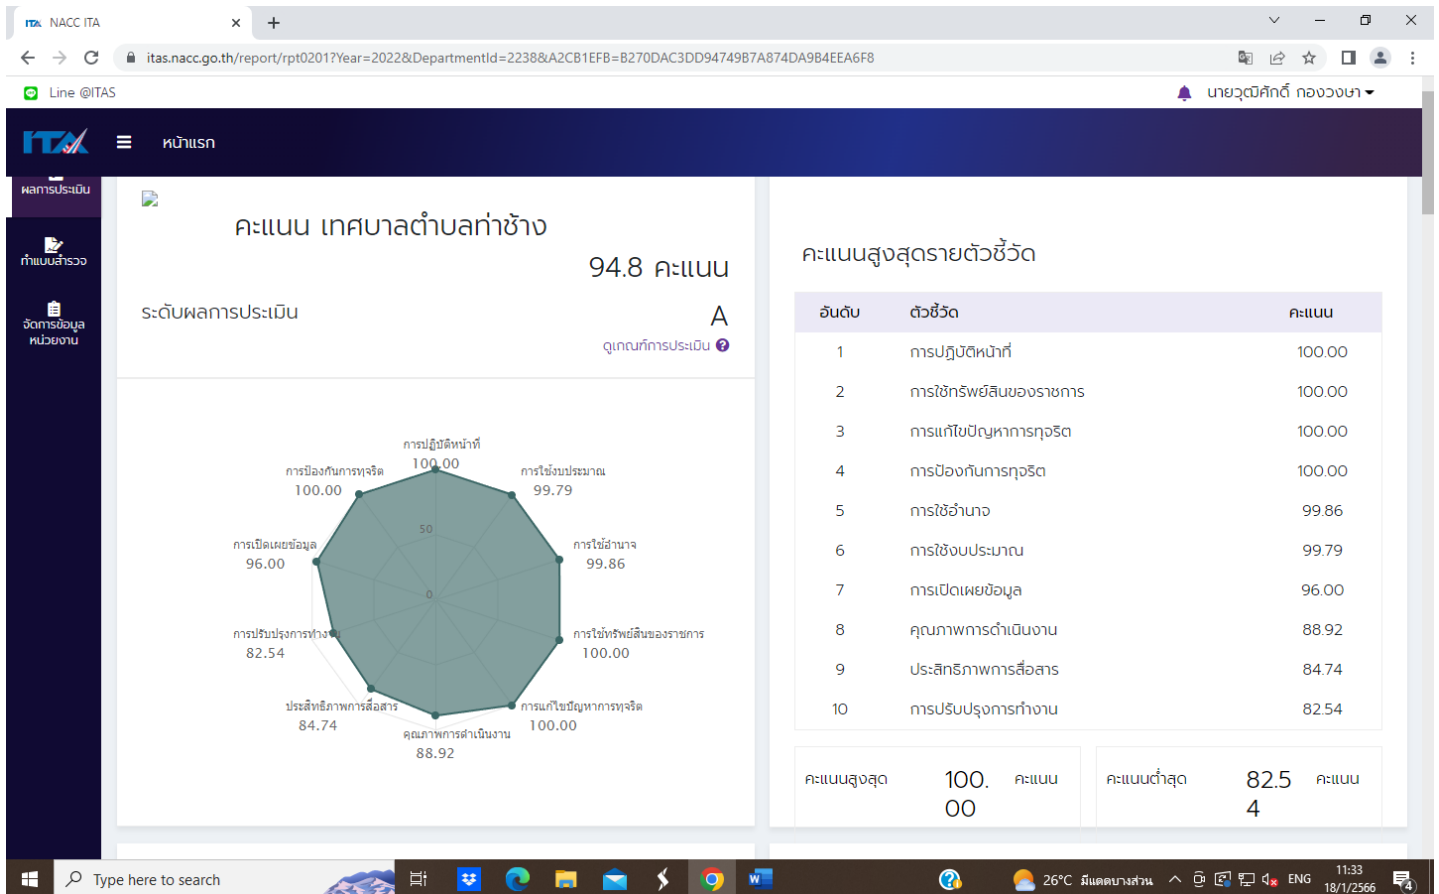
NACC ITA
itas.nacc.go.th/report/rpt0201?Year=2022&DepartmentId=2238&A2CB1EFB=B270DAC3DD94749B7A874DA9B4EEA6F8
Line @ITAS
นายวุฒิศักดิ์ กองวงษา
ITA
หน้าแรก
ผลการประเมิน
ทำแบบสำรวจ
จัดการข้อมูลหน่วยงาน

คะแนน เทศบาลตำบลท่าช้าง
94.8 คะแนน
ระดับผลการประเมิน
A
ดูเกณฑ์การประเมิน

การปฏิบัติหน้าที่ 100.00
การใช้งบประมาณ 99.79
การใช้อำนาจ 99.86
การใช้ทรัพย์สินของราชการ 100.00
การแก้ไขปัญหาการทุจริต 100.00
คุณภาพการดำเนินงาน 88.92
ประสิทธิภาพการสื่อสาร 84.74
การปรับปรุงการทำงาน 82.54
การเปิดเผยข้อมูล 96.00
การป้องกันการทุจริต 100.00
50
0

คะแนนสูงสุดรายตัวชี้วัด

| อันดับ | ตัวชี้วัด | คะแนน |
|---|---|---|
| 1 | การปฏิบัติหน้าที่ | 100.00 |
| 2 | การใช้ทรัพย์สินของราชการ | 100.00 |
| 3 | การแก้ไขปัญหาการทุจริต | 100.00 |
| 4 | การป้องกันการทุจริต | 100.00 |
| 5 | การใช้อำนาจ | 99.86 |
| 6 | การใช้งบประมาณ | 99.79 |
| 7 | การเปิดเผยข้อมูล | 96.00 |
| 8 | คุณภาพการดำเนินงาน | 88.92 |
| 9 | ประสิทธิภาพการสื่อสาร | 84.74 |
| 10 | การปรับปรุงการทำงาน | 82.54 |

คะแนนสูงสุด 100.00 คะแนน
คะแนนต่ำสุด 82.54 คะแนน

Type here to search
26°C มีแดดบางส่วน
ENG
11:33
18/1/2566
4